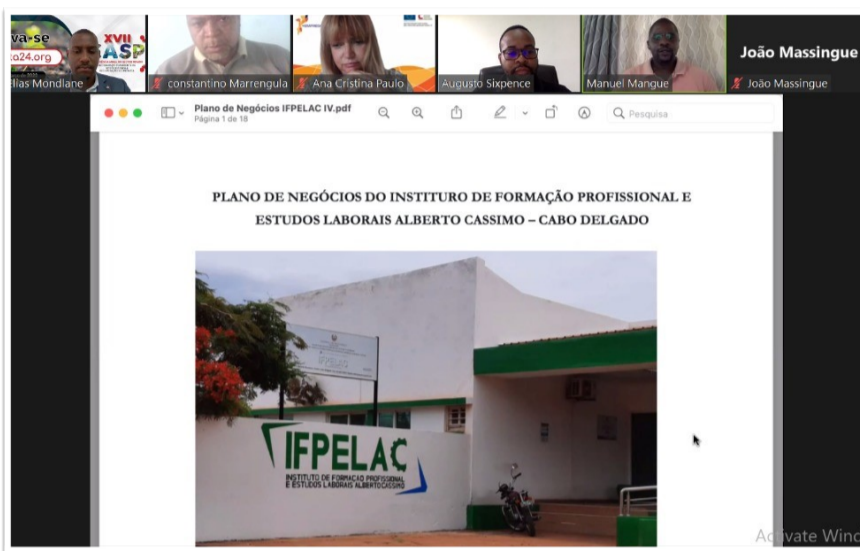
va-se
XVII
ASP
ta24.org
Elias Mondlane
constantino Marrengula
Ana Cristina Paulo
Augusto Sixpence
Manuel Mangue
João Massingue
João Massingue

Plano de Negócios IFPELAC IV.pdf
Página 1 de 18
Pesquisa

PLANO DE NEGÓCIOS DO INSTITURO DE FORMAÇÃO PROFISSIONAL E ESTUDOS LABORAIS ALBERTO CASSIMO – CABO DELGADO

IFPELAC
INSTITUTO DE FORMAÇÃO PROFISSIONAL E ESTUDOS LABORAIS ALBERTO CASSIMO

Activate Winc